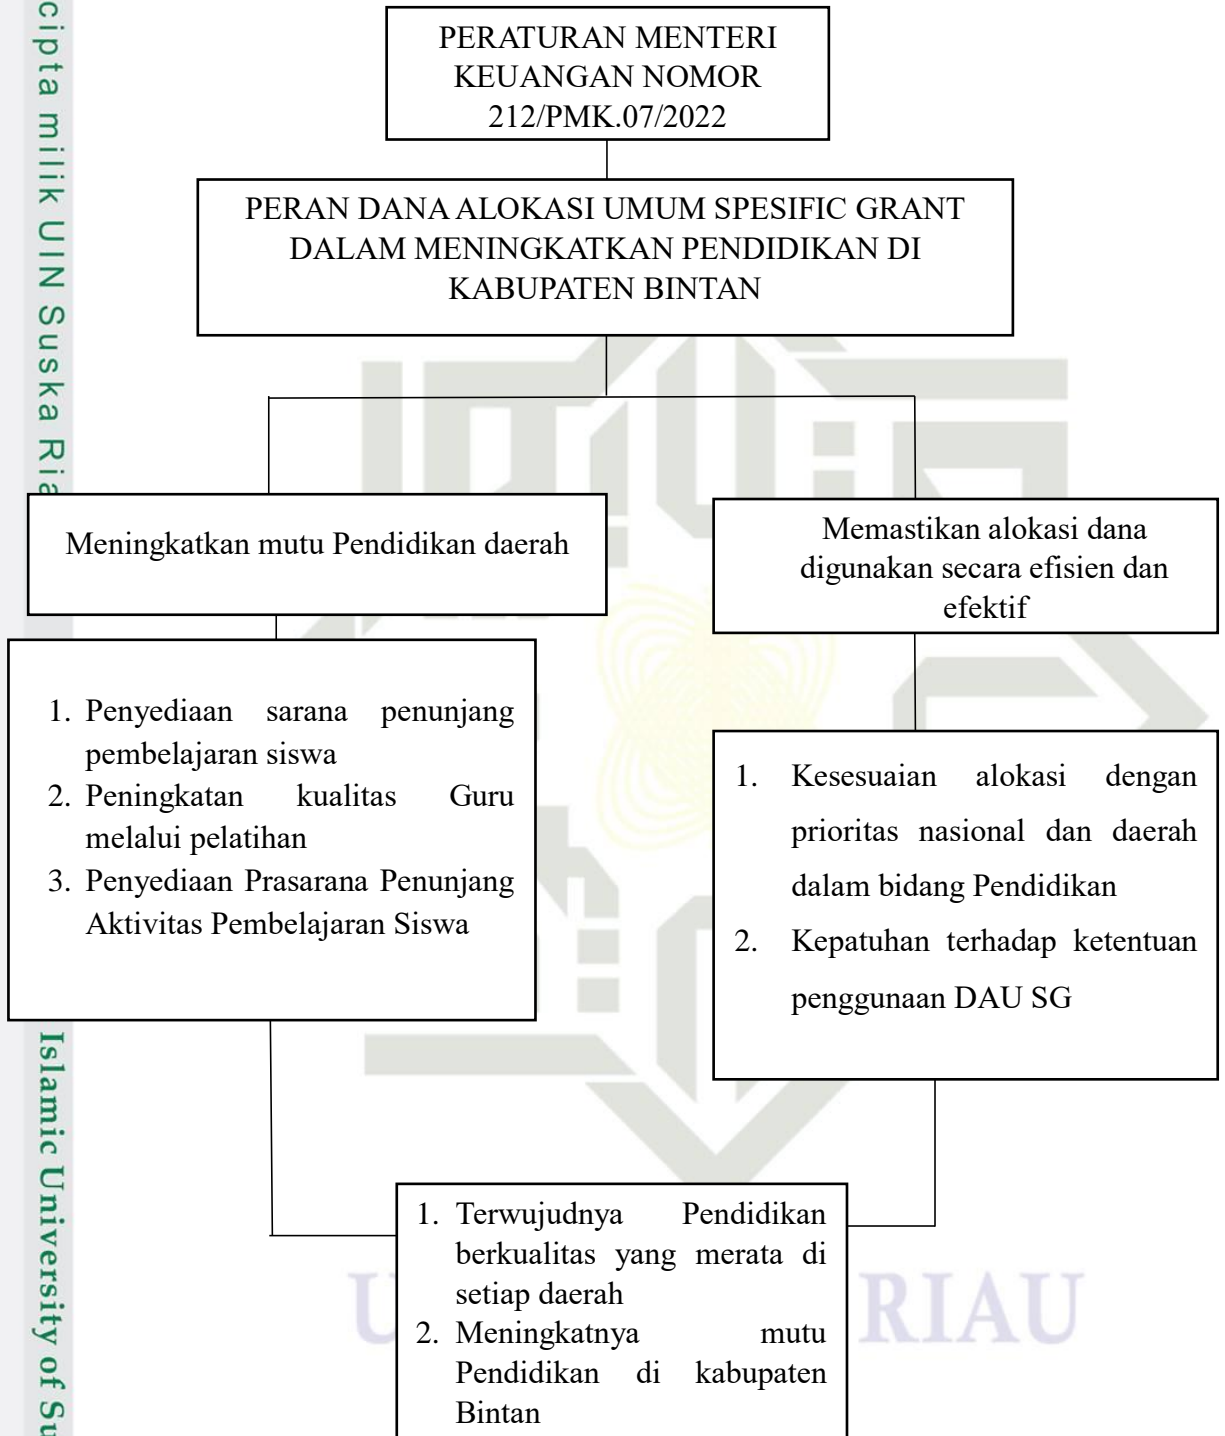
cipta milik UIN Suska Ria

PERATURAN MENTERI KEUANGAN NOMOR 212/PMK.07/2022

PERAN DANA ALOKASI UMUM SPESIFIC GRANT DALAM MENINGKATKAN PENDIDIKAN DI KABUPATEN BINTAN

Meningkatkan mutu Pendidikan daerah

Memastikan alokasi dana digunakan secara efisien dan efektif

1. Penyediaan sarana penunjang pembelajaran siswa
2. Peningkatan kualitas Guru melalui pelatihan
3. Penyediaan Prasarana Penunjang Aktivitas Pembelajaran Siswa

1. Kesesuaian alokasi dengan prioritas nasional dan daerah dalam bidang Pendidikan
2. Kepatuhan terhadap ketentuan penggunaan DAU SG

1. Terwujudnya Pendidikan berkualitas yang merata di setiap daerah
2. Meningkatnya mutu Pendidikan di kabupaten Bintan

Islamic University of Su

U RIAU